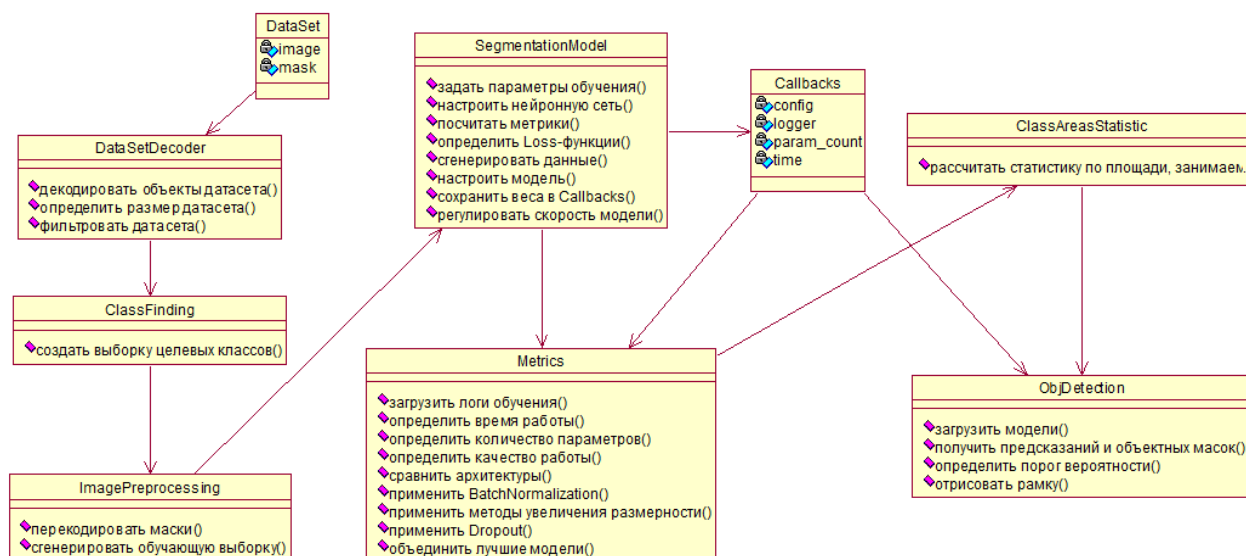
DataSet
image
mask

DataSetDecoder
декодировать объекты датасета()
определить размер датасета()
фильтровать датасета()

ClassFinding
создать выборку целевых классов()

ImagePreprocessing
перекодировать маски()
сгенерировать обучающую выборку()

SegmentationModel
задать параметры обучения()
настроить нейронную сеть()
посчитать метрики()
определить Loss-функции()
сгенерировать данные()
настроить модель()
сохранить веса в Callbacks()
регулировать скорость модели()

Callbacks
config
logger
param_count
time

ClassAreasStatistic
рассчитать статистику по площади, занимаем.

Metrics
загрузить логи обучения()
определить время работы()
определить количество параметров()
определить качество работы()
сравнить архитектуры()
применить BatchNormalization()
применить методы увеличения размерности()
применить Dropout()
объединить лучшие модели()

ObjDetection
загрузить модели()
получить предсказаний и объектных масок()
определить порог вероятности()
отрисовать рамку()